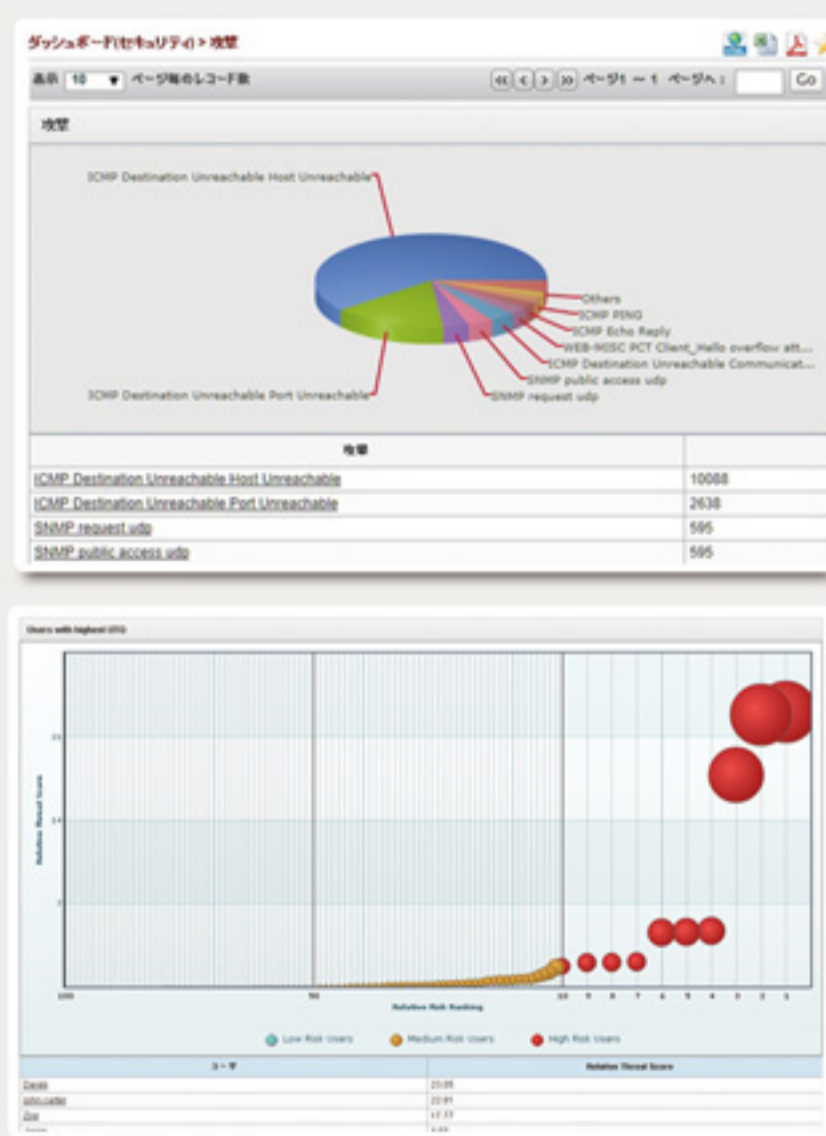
ダッシュボード(セキュリティ) > 攻撃

表示 10 ▼ ページ毎のレコード数

ページ1 ~ 1 ページへ: Go

攻撃

ICMP Destination Unreachable Host Unreachable

Others
ICMP PING
ICMP Echo Reply
WEB-MISC PCT Client_Hello overflow att...
ICMP Destination Unreachable Communicat...
SNMP public access udp
SNMP request udp

ICMP Destination Unreachable Port Unreachable

| 攻撃 | |
|---|---|
| ICMP Destination Unreachable Host Unreachable | 10088 |
| ICMP Destination Unreachable Port Unreachable | 2638 |
| SNMP request udp | 595 |
| SNMP public access udp | 595 |

Users with highest UTG

Relative Threat Score

21
14
7

100 50 10 9 8 7 6 5 4 3 2 1

Relative Risk Ranking

Low Risk Users Medium Risk Users High Risk Users

| ユーザ | Relative Threat Score |
|---|---|
| Derek | 23.08 |
| john.carter | 22.89 |
| Zoe | 17.33 |
| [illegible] | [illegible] |